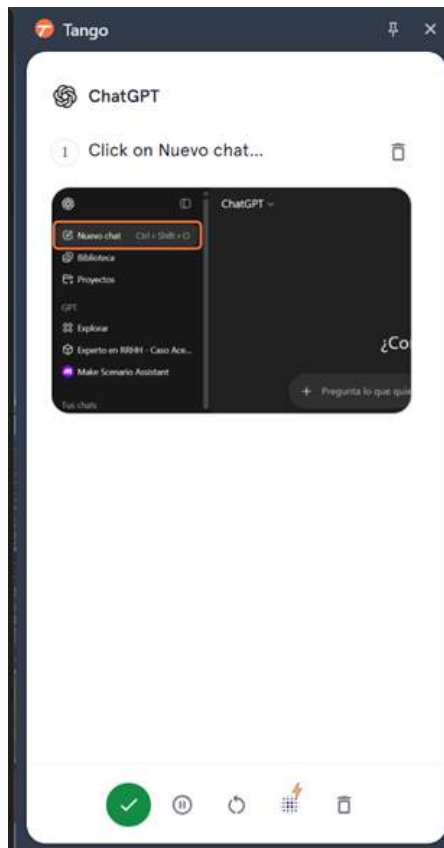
Tango

ChatGPT

1 Click on Nuevo chat...

Nuevo chat Ctrl + Shift + O
Biblioteca
Proyectos
GPT
Explorar
Experto en RRHH - Caso Ace...
Make Scenario Assistant
Tus chats

ChatGPT

¿Co

+ Pregunta lo que qui